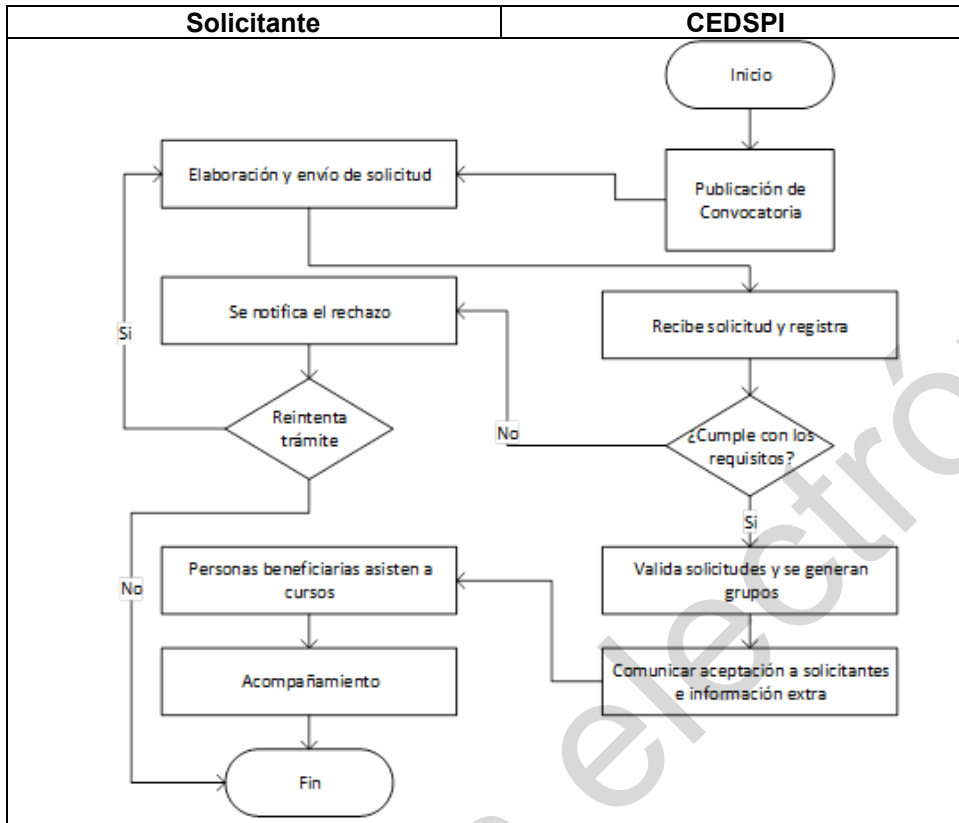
| Solicitante | CEDSPI |
|---|---|

Inicio

Elaboración y envío de solicitud

Publicación de Convocatoria

Se notifica el rechazo

Recibe solicitud y registra

Si

Reintenta trámite

No

¿Cumple con los requisitos?

Si

No

Personas beneficiarias asisten a cursos

Valida solicitudes y se generan grupos

Acompañamiento

Comunicar aceptación a solicitantes e información extra

Fin